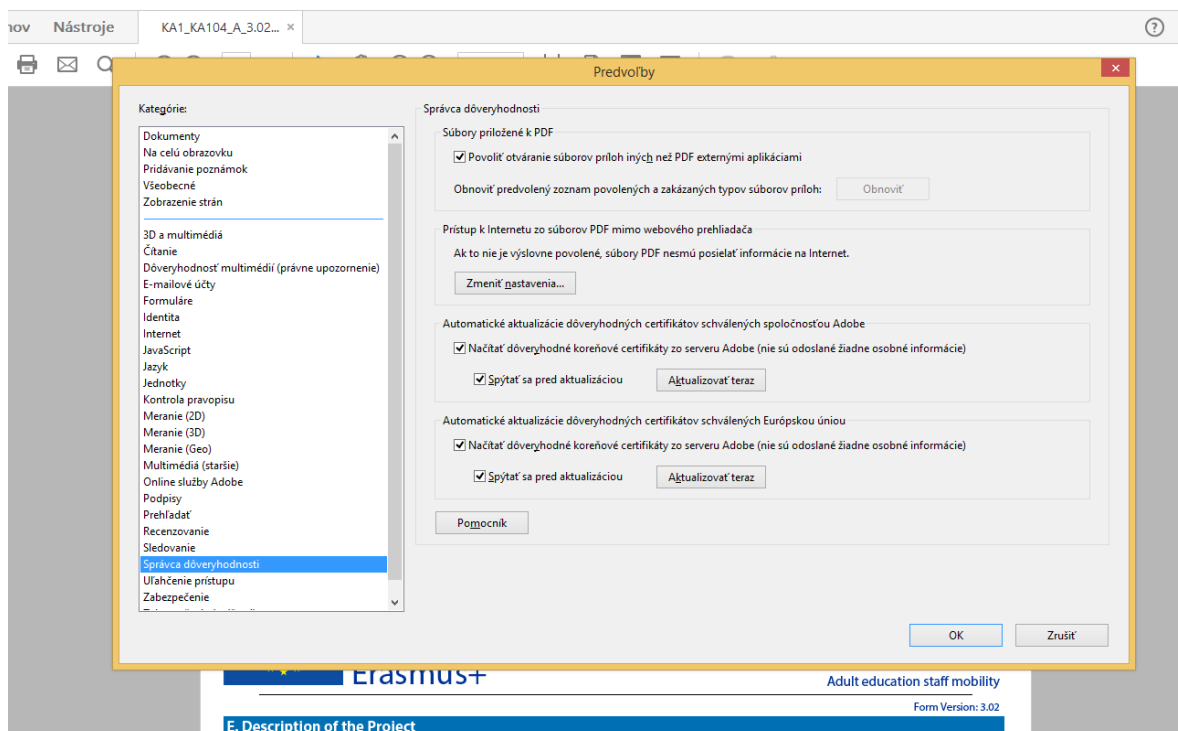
ov Nástroje KA1_KA104_A_3.02... ×

?

Predvoľby

Kategórie:

Dokumenty
Na celú obrazovku
Pridávanie poznámok
Všeobecné
Zobrazenie strán

3D a multimédiá
Čítanie
Dôveryhodnosť multimédií (právne upozornenie)
E-mailové účty
Formuláre
Identita
Internet
JavaScript
Jazyk
Jednotky
Kontrola pravopisu
Meranie (2D)
Meranie (3D)
Meranie (Geo)
Multimédiá (staršie)
Online služby Adobe
Podpisy
Prehľadať
Recenzovanie
Sledovanie
Správca dôveryhodnosti
Uľahčenie prístupu
Zabezpečenie
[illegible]

Správca dôveryhodnosti

Súbory priložené k PDF

Povoliť otváranie súborov príloh iných než PDF externými aplikáciami

Obnoviť predvolený zoznam povolených a zakázaných typov súborov príloh: Obnoviť

Prístup k Internetu zo súborov PDF mimo webového prehliadača

Ak to nie je výslovne povolené, súbory PDF nesmú posielať informácie na Internet.

Zmeniť nastavenia...

Automatické aktualizácie dôveryhodných certifikátov schválených spoločnosťou Adobe

Načítať dôveryhodné koreňové certifikáty zo serveru Adobe (nie sú odoslané žiadne osobné informácie)

Spýtať sa pred aktualizáciou Aktualizovať teraz

Automatické aktualizácie dôveryhodných certifikátov schválených Európskou úniou

Načítať dôveryhodné koreňové certifikáty zo serveru Adobe (nie sú odoslané žiadne osobné informácie)

Spýtať sa pred aktualizáciou Aktualizovať teraz

Pomocník

OK Zrušiť

Erasmus+

Adult education staff mobility

Form Version: 3.02

E. Description of the Project